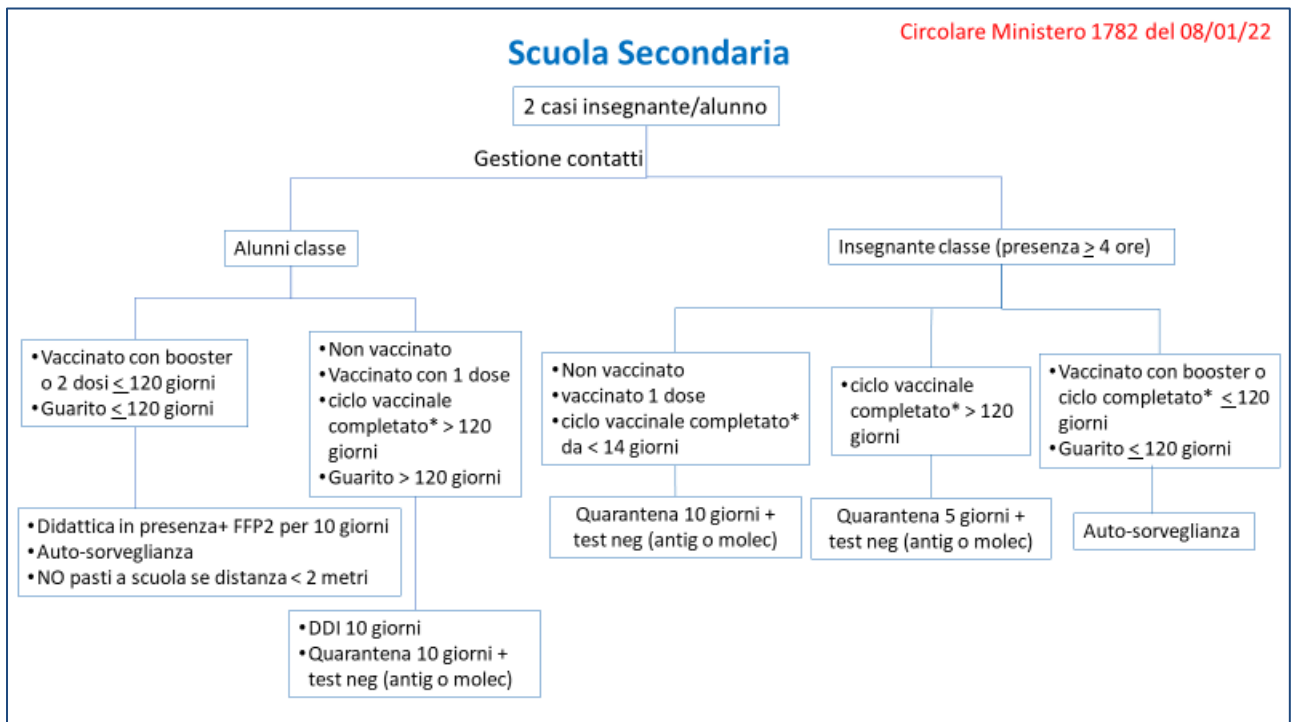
Circolare Ministero 1782 del 08/01/22

Scuola Secondaria

2 casi insegnante/alunno

Gestione contatti

Alunni classe

Insegnante classe (presenza $\geq$ 4 ore)

•Vaccinato con booster o 2 dosi $\leq$ 120 giorni
•Guarito $\leq$ 120 giorni

•Non vaccinato
•Vaccinato con 1 dose
•ciclo vaccinale completato* > 120 giorni
•Guarito > 120 giorni

•Non vaccinato
•vaccinato 1 dose
•ciclo vaccinale completato* da < 14 giorni

•ciclo vaccinale completato* > 120 giorni

•Vaccinato con booster o ciclo completato* $\leq$ 120 giorni
•Guarito $\leq$ 120 giorni

•Didattica in presenza+ FFP2 per 10 giorni
•Auto-sorveglianza
•NO pasti a scuola se distanza < 2 metri

Quarantena 10 giorni + test neg (antig o molec)

Quarantena 5 giorni + test neg (antig o molec)

Auto-sorveglianza

•DDI 10 giorni
•Quarantena 10 giorni + test neg (antig o molec)